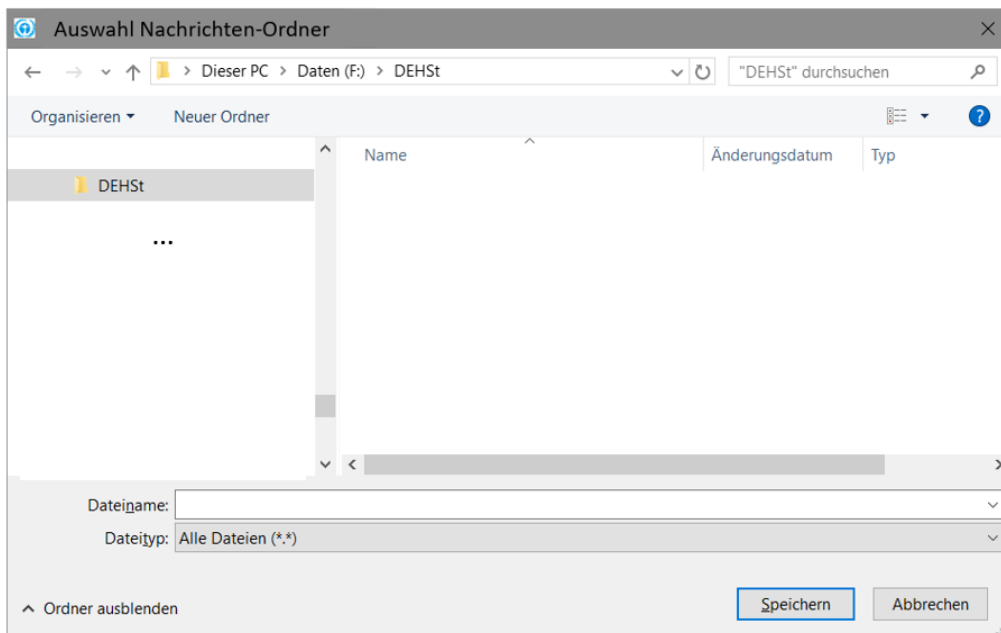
Auswahl Nachrichten-Ordner

Dieser PC > Daten (F:) > DEHSt

"DEHSt" durchsuchen

Organisieren ▾ Neuer Ordner

DEHSt

...

Name

Änderungsdatum

Typ

Dateiname:

Dateityp: Alle Dateien (*.*)

Ordner ausblenden

Speichern

Abbrechen